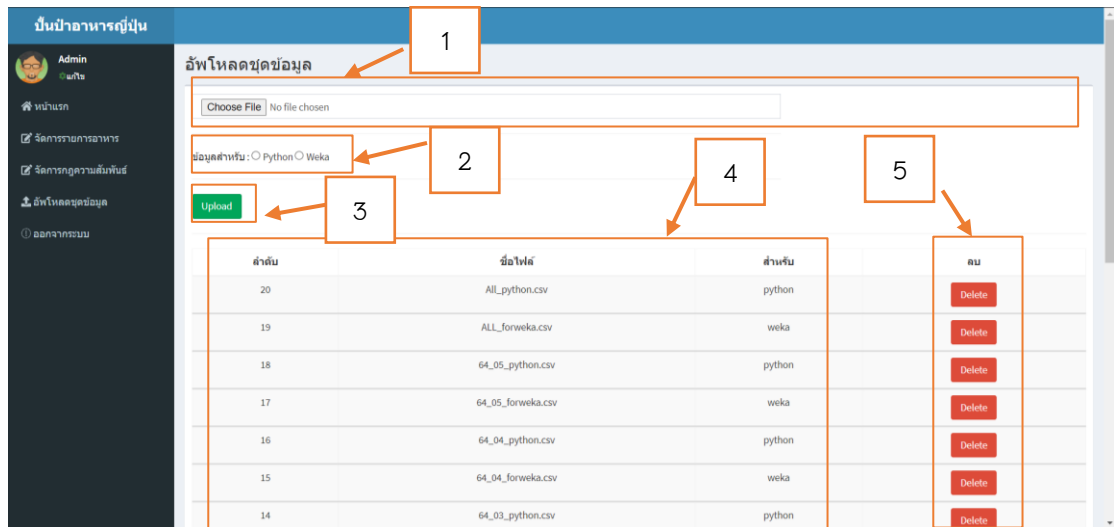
ปั้นป้าอาหารญี่ปุ่น

Admin
ออนไลน์

หน้าแรก
จัดการรายการอาหาร
จัดการกฎความสัมพันธ์
อัพโหลดชุดข้อมูล
ออกจากระบบ

อัพโหลดชุดข้อมูล

1

Choose File No file chosen

ข้อมูลสำหรับ : Python Weka

2

Upload

3

4

5

| ลำดับ | ชื่อไฟล์ | สำหรับ | ลบ |
|---|---|---|---|
| 20 | All_python.csv | python | Delete |
| 19 | ALL_forweka.csv | weka | Delete |
| 18 | 64_05_python.csv | python | Delete |
| 17 | 64_05_forweka.csv | weka | Delete |
| 16 | 64_04_python.csv | python | Delete |
| 15 | 64_04_forweka.csv | weka | Delete |
| 14 | 64_03_python.csv | python | Delete |